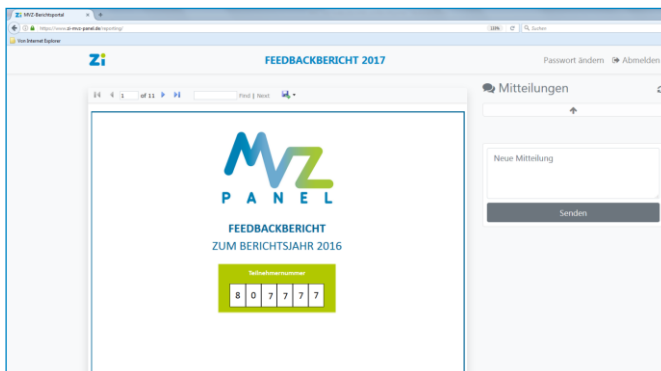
Zi MVZ-Berichtsportal
https://www.zi-mvz-panel.de/reporting/
110% Suchen
Von Internet Explorer

Zi
FEEDBACKBERICHT 2017
Passwort ändern Abmelden

1 of 11 Find | Next

MVZ
PANEL

FEEDBACKBERICHT
ZUM BERICHTSJAHR 2016

Teilnehmernummer
| 8 | 0 | 7 | 7 | 7 | 7 |

Mitteilungen

Neue Mitteilung

Senden